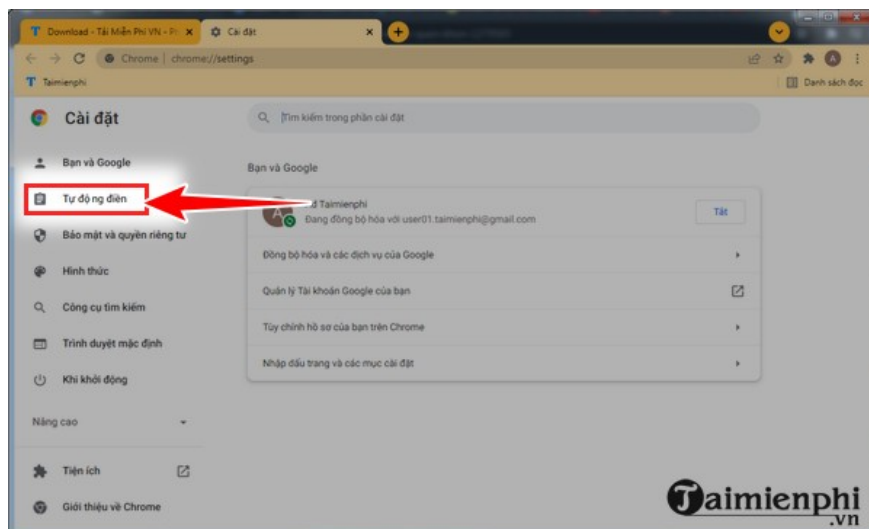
Download - Tải Miễn Phí VN - Pl
Cài đặt
Chrome | chrome://settings
Taimienphi
Danh sách đọc
Cài đặt
Tìm kiếm trong phần cài đặt
Bạn và Google
Tự động điền
Bảo mật và quyền riêng tư
Hình thức
Công cụ tìm kiếm
Trình duyệt mặc định
Khi khởi động
Nâng cao
Tiện ích
Giới thiệu về Chrome
Bạn và Google
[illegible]d Taimienphi
Đang đồng bộ hóa với user01.taimienphi@gmail.com
Tắt
Đồng bộ hóa và các dịch vụ của Google
Quản lý Tài khoản Google của bạn
Tùy chỉnh hồ sơ của bạn trên Chrome
Nhập dấu trang và các mục cài đặt
Taimienphi
.vn